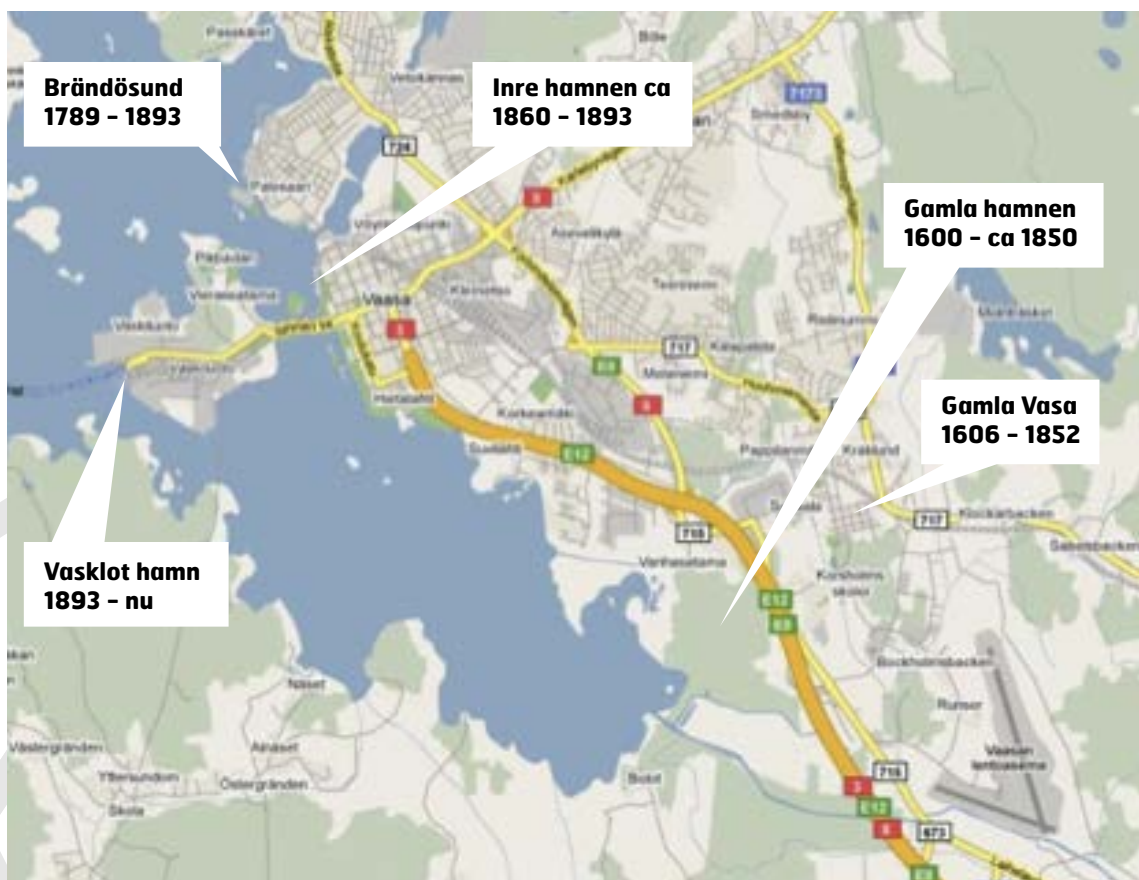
Brändösund
1789 – 1893

Inre hamnen ca
1860 – 1893

Gamla hamnen
1600 – ca 1850

Gamla Vasa
1606 – 1852

Vasklot hamn
1893 – nu

Vasa

Palosaari

Vaskiluoto

Hietalahti

Korsholm

Klockarbacken

Sepänkylä

Smedsby

Vaasan lentoasema

Runsor

Bockholmsbacken

Vähäkyrö

E12

8

3

724

717

716

673

Västergränden

Östergränden

Ytterlandom

Sk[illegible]

Näset

Alhaset

Bödel

Billa

Palosaari

Vöyrinkaupunki

Asevelikylä

Kaarenoja

Teeriaho

Kaupunginkirkko

Korkeasaari

Suvilahti

Vanhasatama

Papulanmäki

Huutoniemi

Melaniemi

Ristinummi

Pukinkylä

Vetokannas

Korsholms skolor

Västervik

Karr